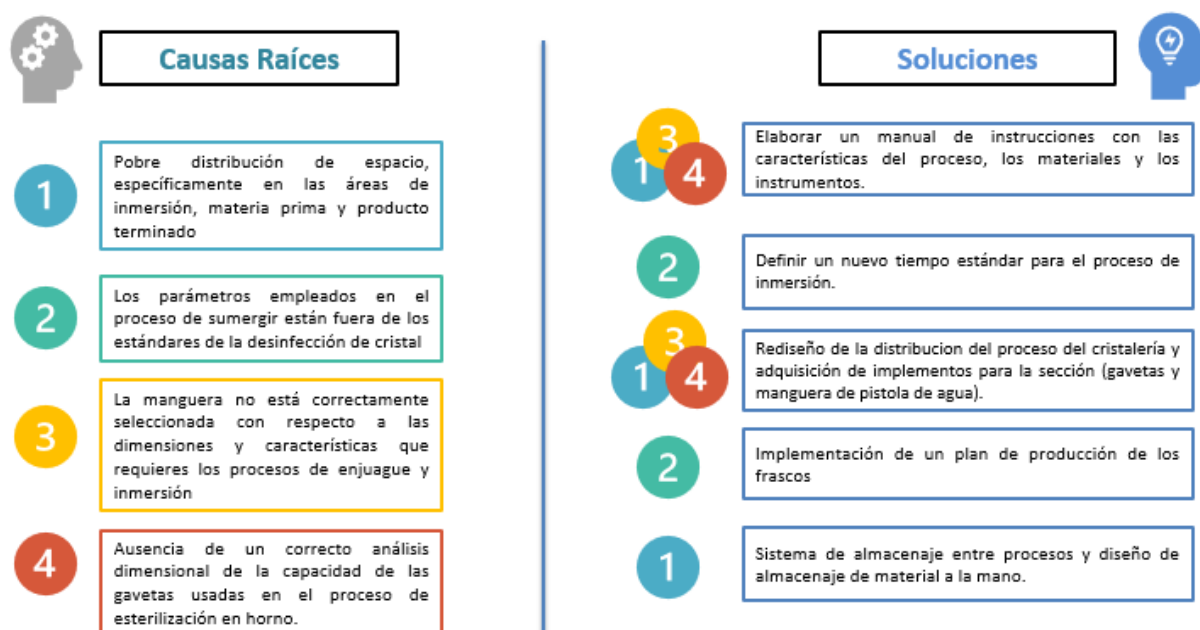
Causas Raíces

1

Pobre distribución de espacio, específicamente en las áreas de inmersión, materia prima y producto terminado

2

Los parámetros empleados en el proceso de sumergir están fuera de los estándares de la desinfección de cristal

3

La manguera no está correctamente seleccionada con respecto a las dimensiones y características que requieres los procesos de enjuague y inmersión

4

Ausencia de un correcto análisis dimensional de la capacidad de las gavetas usadas en el proceso de esterilización en horno.

Soluciones

3 1 4

Elaborar un manual de instrucciones con las características del proceso, los materiales y los instrumentos.

2

Definir un nuevo tiempo estándar para el proceso de inmersión.

3 1 4

Rediseño de la distribucion del proceso del cristalería y adquisición de implementos para la sección (gavetas y manguera de pistola de agua).

2

Implementación de un plan de producción de los frascos

1

Sistema de almacenaje entre procesos y diseño de almacenaje de material a la mano.